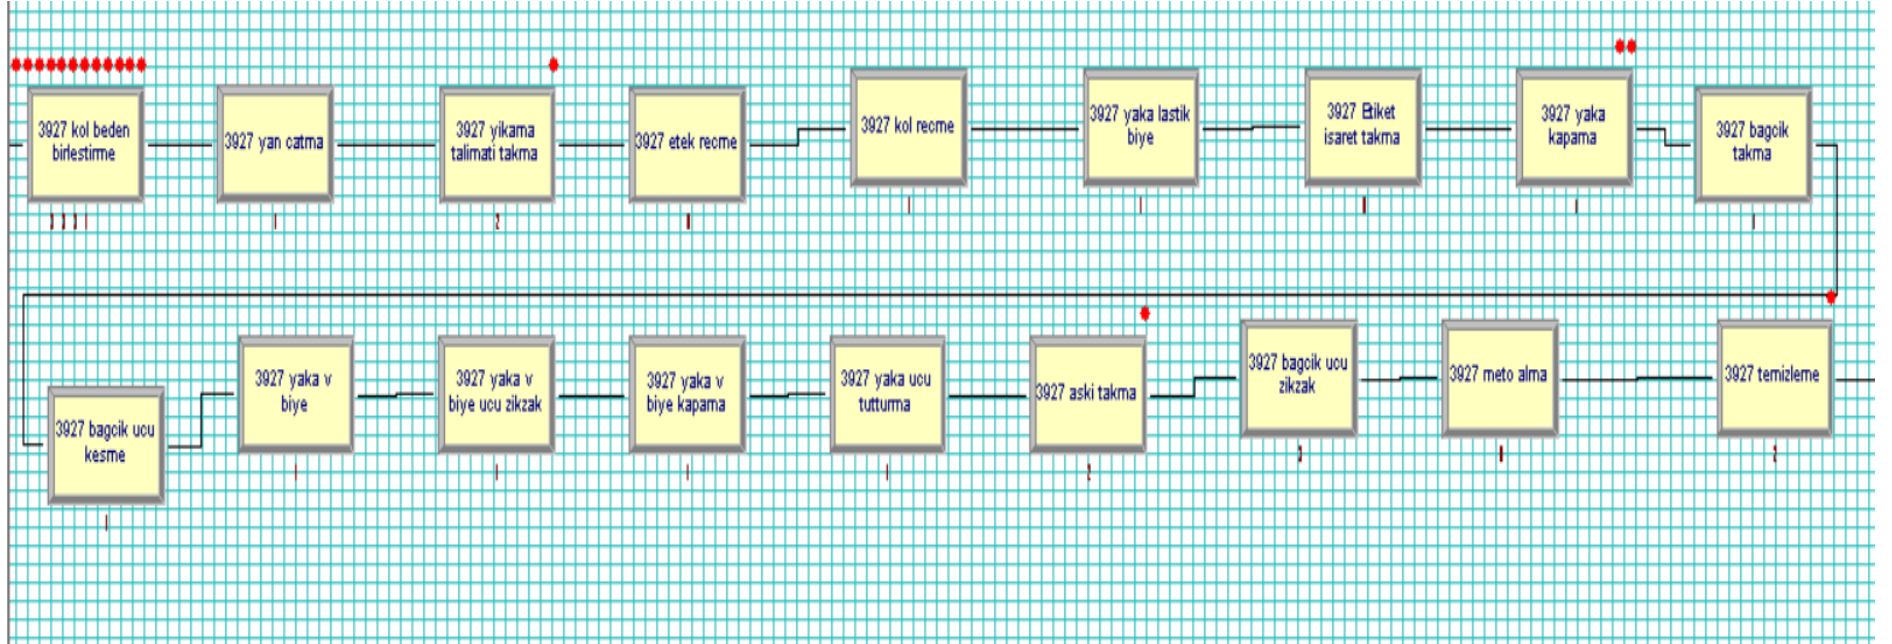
3927 kol beden birlestirme

3927 yan catma

3927 yikama talimati takma

3927 etek recme

3927 kol recme

3927 yaka lastik biye

3927 Etiket isaret takma

3927 yaka kapama

3927 bagcik takma

3927 bagcik ucu kesme

3927 yaka v biye

3927 yaka v biye ucu zikzak

3927 yaka v biye kapama

3927 yaka ucu tutturma

3927 aski takma

3927 bagcik ucu zikzak

3927 meto alma

3927 temizleme